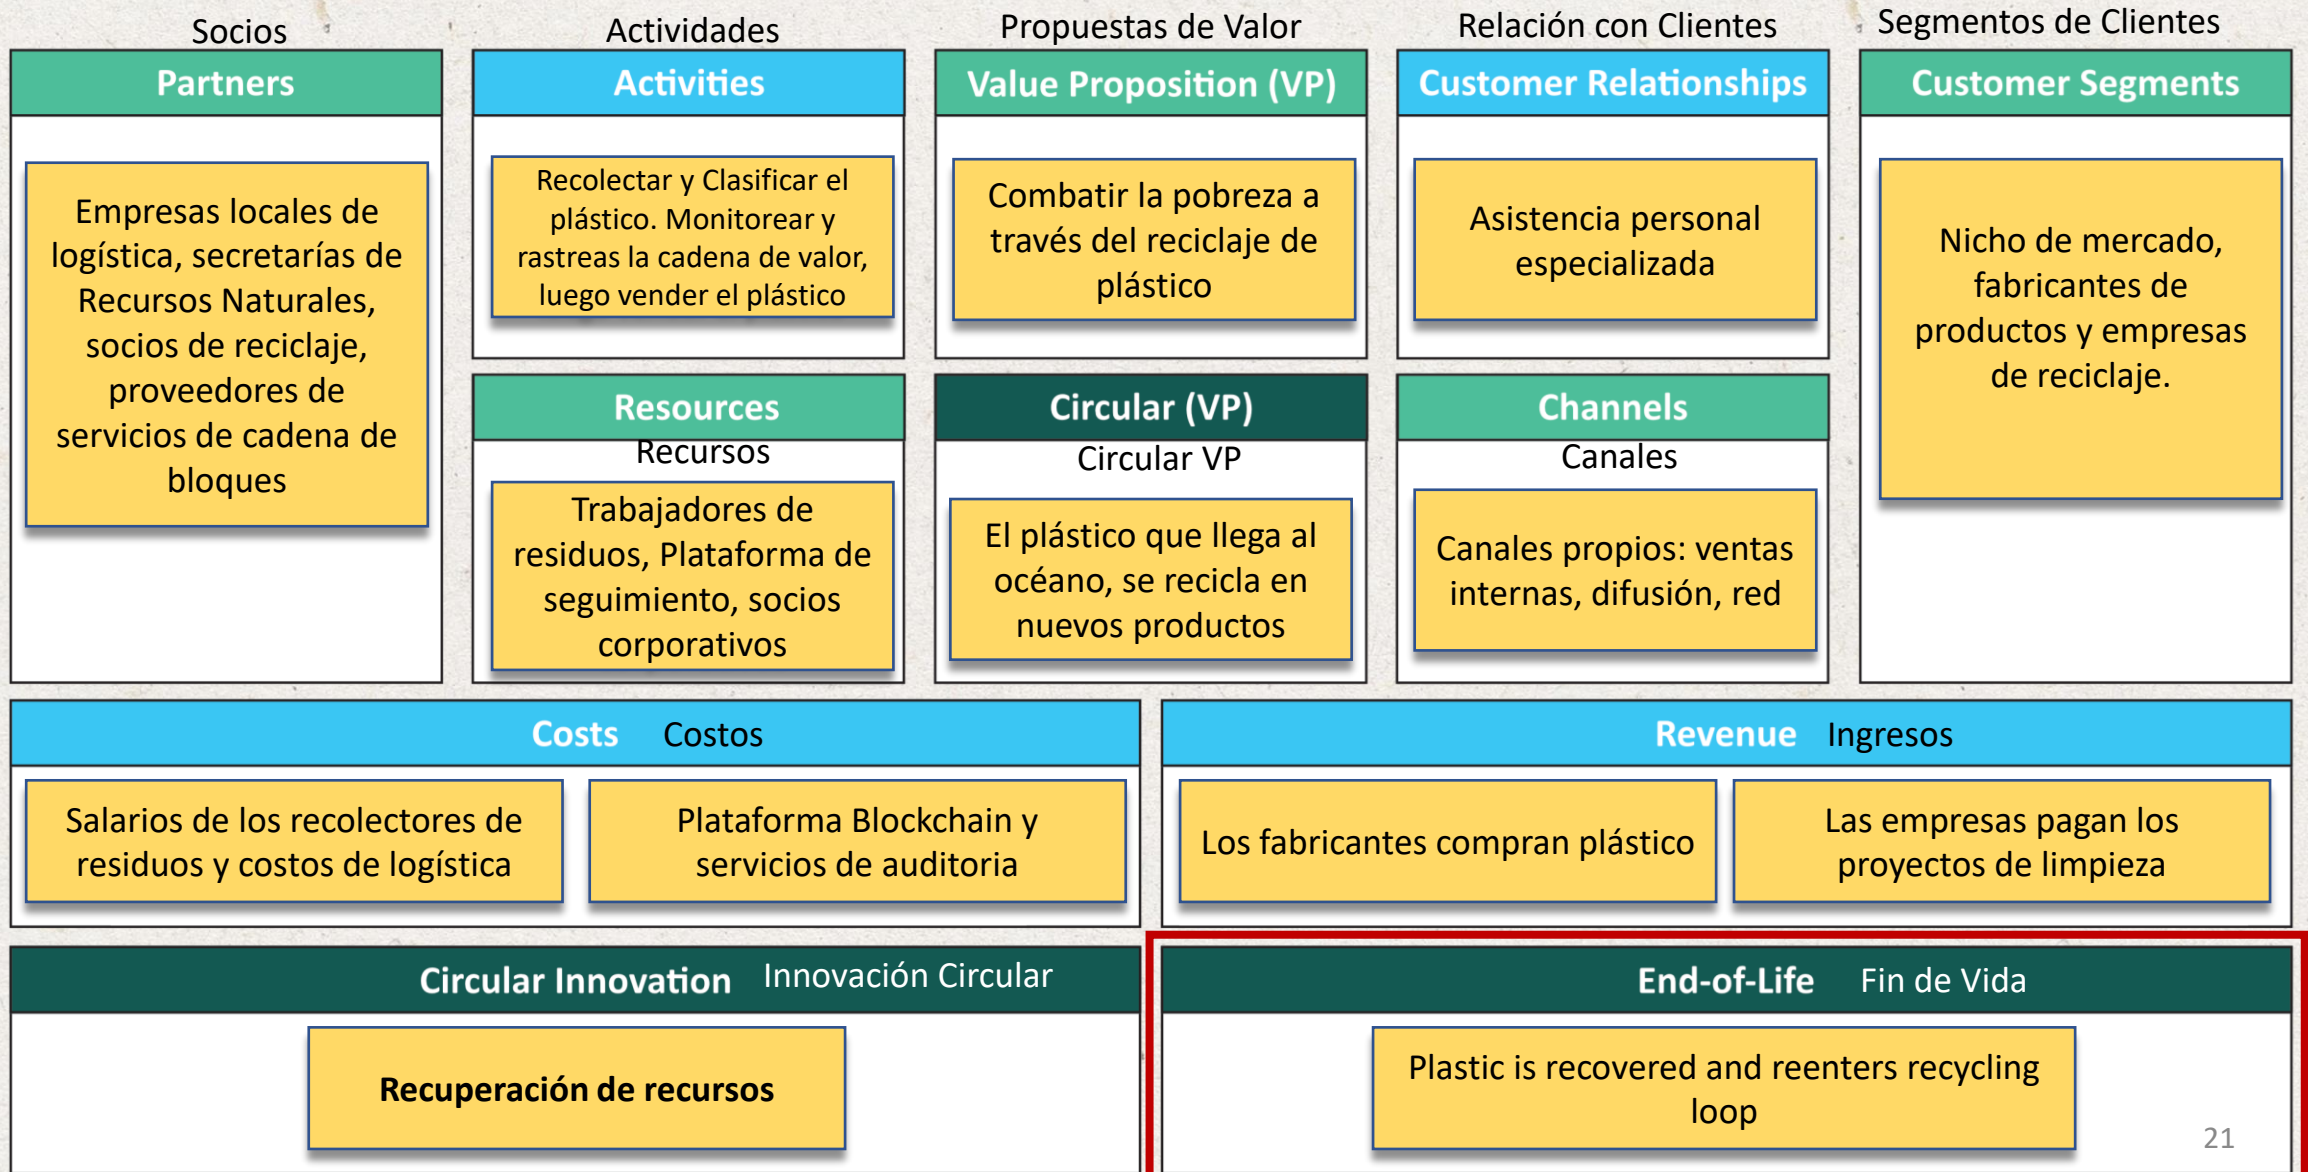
Socios
Partners
Empresas locales de logística, secretarías de Recursos Naturales, socios de reciclaje, proveedores de servicios de cadena de bloques

Actividades
Activities
Recolectar y Clasificar el plástico. Monitorear y rastreas la cadena de valor, luego vender el plástico

Resources
Recursos
Trabajadores de residuos, Plataforma de seguimiento, socios corporativos

Propuestas de Valor
Value Proposition (VP)
Combatir la pobreza a través del reciclaje de plástico

Circular (VP)
Circular VP
El plástico que llega al océano, se recicla en nuevos productos

Relación con Clientes
Customer Relationships
Asistencia personal especializada

Channels
Canales
Canales propios: ventas internas, difusión, red

Segmentos de Clientes
Customer Segments
Nicho de mercado, fabricantes de productos y empresas de reciclaje.

Costs Costos
Salarios de los recolectores de residuos y costos de logística
Plataforma Blockchain y servicios de auditoria

Revenue Ingresos
Los fabricantes compran plástico
Las empresas pagan los proyectos de limpieza

Circular Innovation Innovación Circular
Recuperación de recursos

End-of-Life Fin de Vida
Plastic is recovered and reenters recycling loop

21